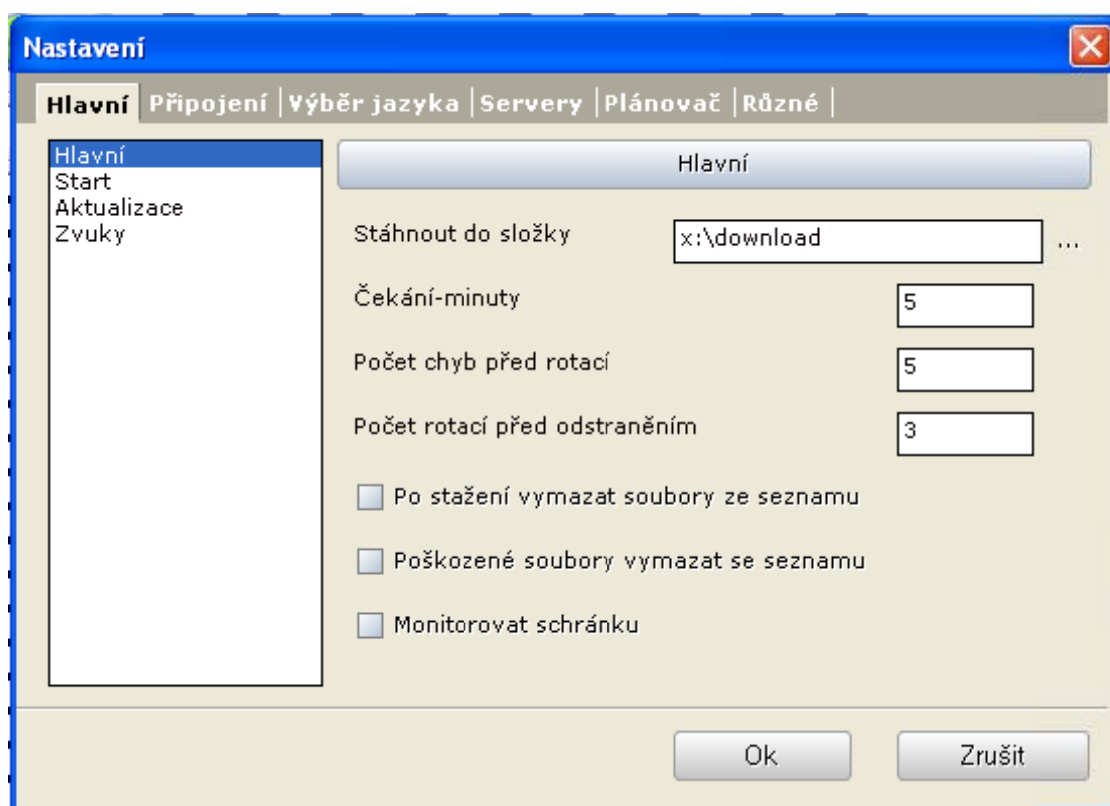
Nastavení

Hlavní | Připojení | Výběr jazyka | Servery | Plánovač | Různé |

Hlavní
Start
Aktualizace
Zvuky

Hlavní

Stáhnout do složky x:\download ...

Čekání-minuty 5

Počet chyb před rotací 5

Počet rotací před odstraněním 3

Po stažení vymazat soubory ze seznamu

Poškozené soubory vymazat se seznamu

Monitorovat schránku

Ok

Zrušit